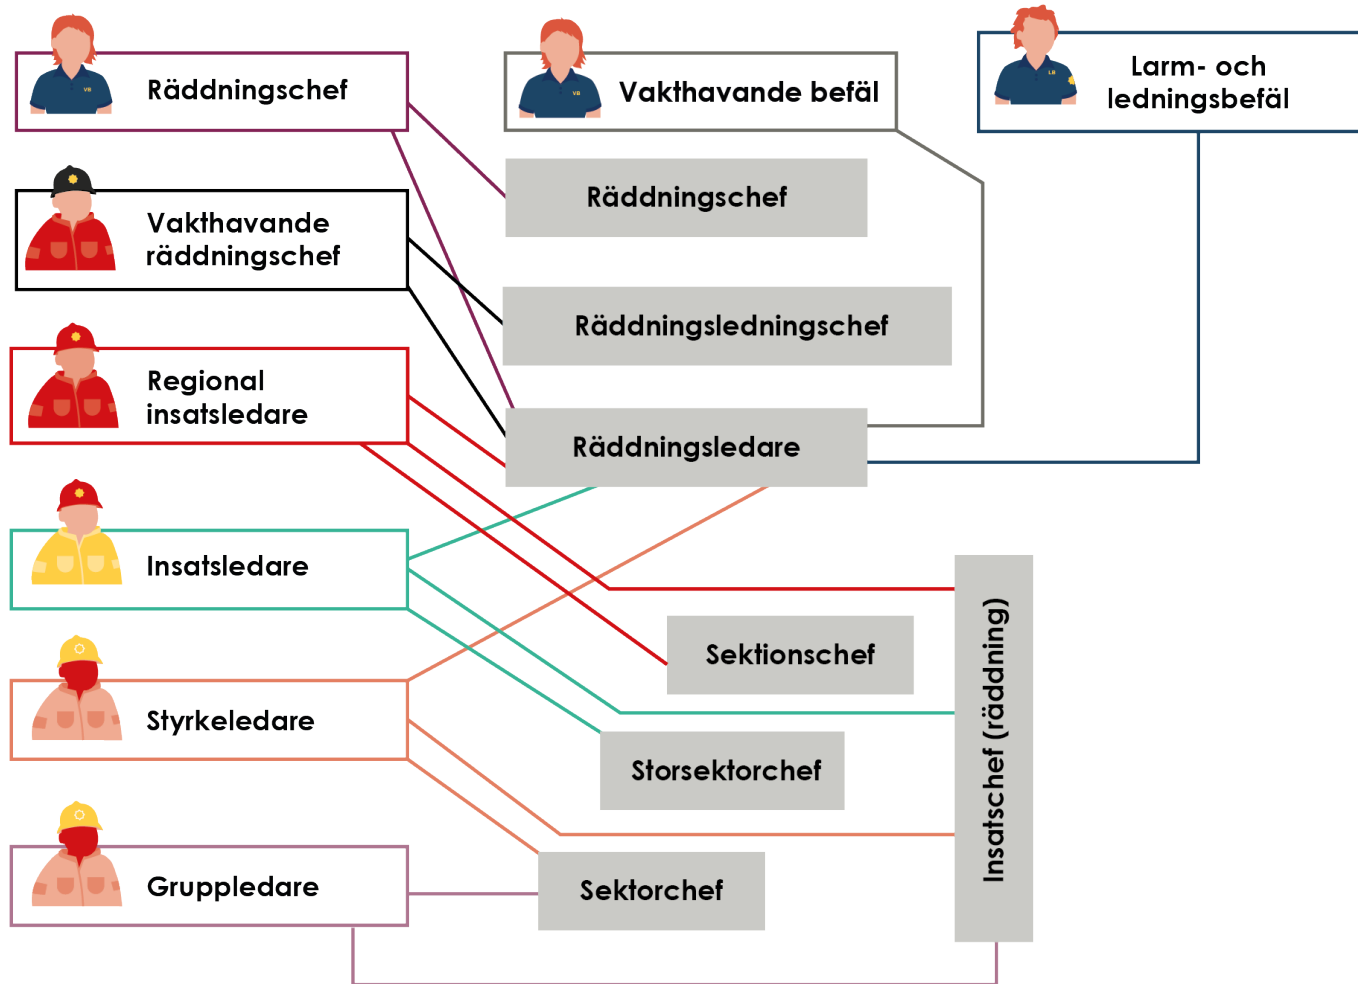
Räddningschef

Vakthavande befäl

Larm- och ledningsbefäl

Räddningschef

Vakthavande räddningschef

Räddningsledningschef

Regional insatsledare

Räddningsledare

Insatsledare

Insatschef (räddning)

Sektionschef

Styrkeledare

Storsektorchef

Gruppledare

Sektorchef